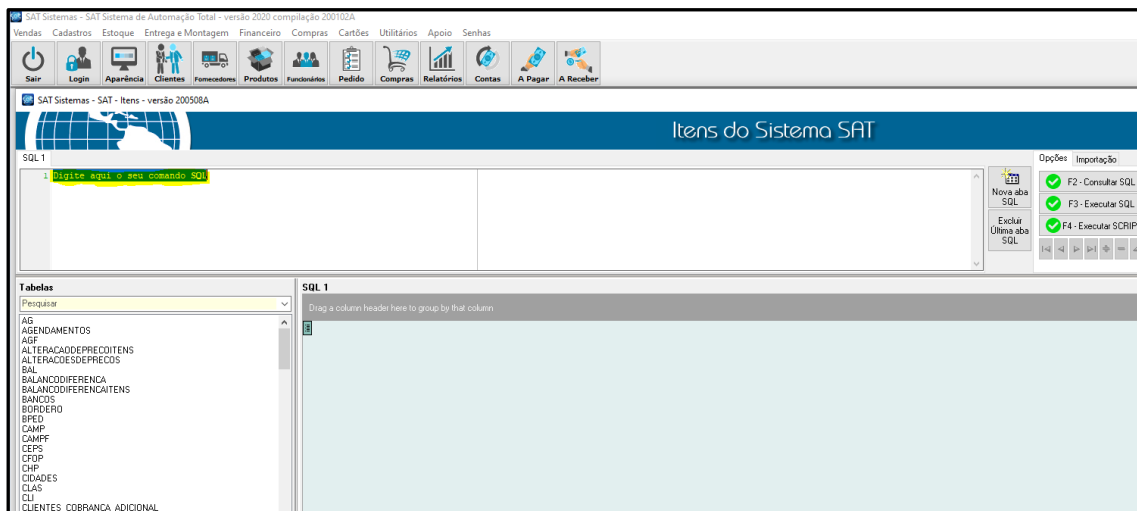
SAT Sistemas - SAT Sistema de Automação Total - versão 2020 compilação 200102A

Vendas Cadastros Estoque Entrega e Montagem Financeiro Compras Cartões Utilitários Apoio Senhas

Sair Login Aparência Clientes Fornecedores Produtos Funcionários Pedido Compras Relatórios Contas A Pagar A Receber

SAT Sistemas - SAT - Itens - versão 200508A

Itens do Sistema SAT

SQL 1

1 Digite aqui o seu comando SQL

Nova aba SQL

Excluir Última aba SQL

Opções Importação

F2 - Consultar SQL

F3 - Executar SQL

F4 - Executar SCRIP

Tabelas

Pesquisar

AG
AGENDAMENTOS
AGF
ALTERACADDEPRECOITENS
ALTERACOESDEPRECOS
BAL
BALANCODIFERENCA
BALANCODIFERENCAITENS
BANCOS
BORDERO
BPED
CAMP
CAMPF
CEPS
CFOP
CHP
CIDADES
CLAS
CLI
CLIENTES_COBRANCA_ADICIONAL

SQL 1

Drag a column header here to group by that column